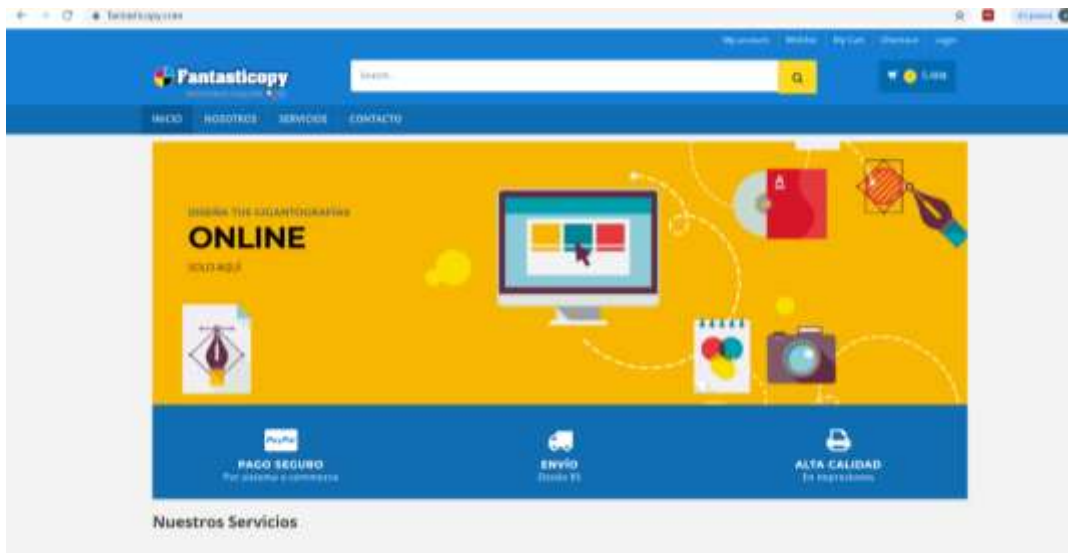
fantasticopy.com

My account Wishlist My Cart Checkout Login

Fantasticopy

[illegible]

Search

0 item

INICIO NOSOTROS SERVICIOS CONTACTO

DISEÑA TUS GIGANTOGRAFIAS

ONLINE

SOLO AQUÍ

PayPal

PAGO SEGURO

Por sistema e-commerce

ENVÍO

Desde $5

ALTA CALIDAD

En impresiones

Nuestros Servicios